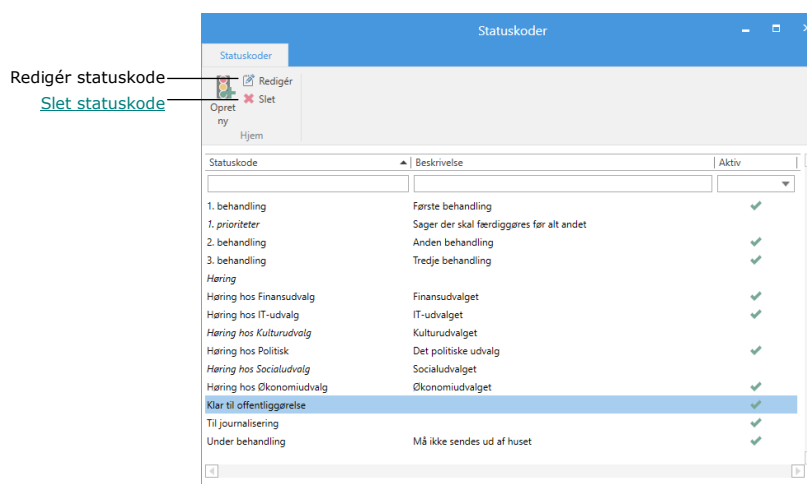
Redigér statuskode

Slet statuskode

Statuskoder

Statuskoder

Opret ny

Redigér

Slet

Hjem

| Statuskode | Beskrivelse | Aktiv |
|---|---|---|
| 1. behandling | Første behandling | ✔ |
| 1. prioriteter | Sager der skal færdiggøres før alt andet | |
| 2. behandling | Anden behandling | ✔ |
| 3. behandling | Tredje behandling | ✔ |
| Høring | | |
| Høring hos Finansudvalg | Finansudvalget | ✔ |
| Høring hos IT-udvalg | IT-udvalget | ✔ |
| Høring hos Kulturudvalg | Kulturudvalget | |
| Høring hos Politisk | Det politiske udvalg | ✔ |
| Høring hos Socialudvalg | Socialudvalget | |
| Høring hos Økonomiudvalg | Økonomiudvalget | ✔ |
| Klar til offentliggørelse | | ✔ |
| Til journalisering | | ✔ |
| Under behandling | Må ikke sendes ud af huset | ✔ |